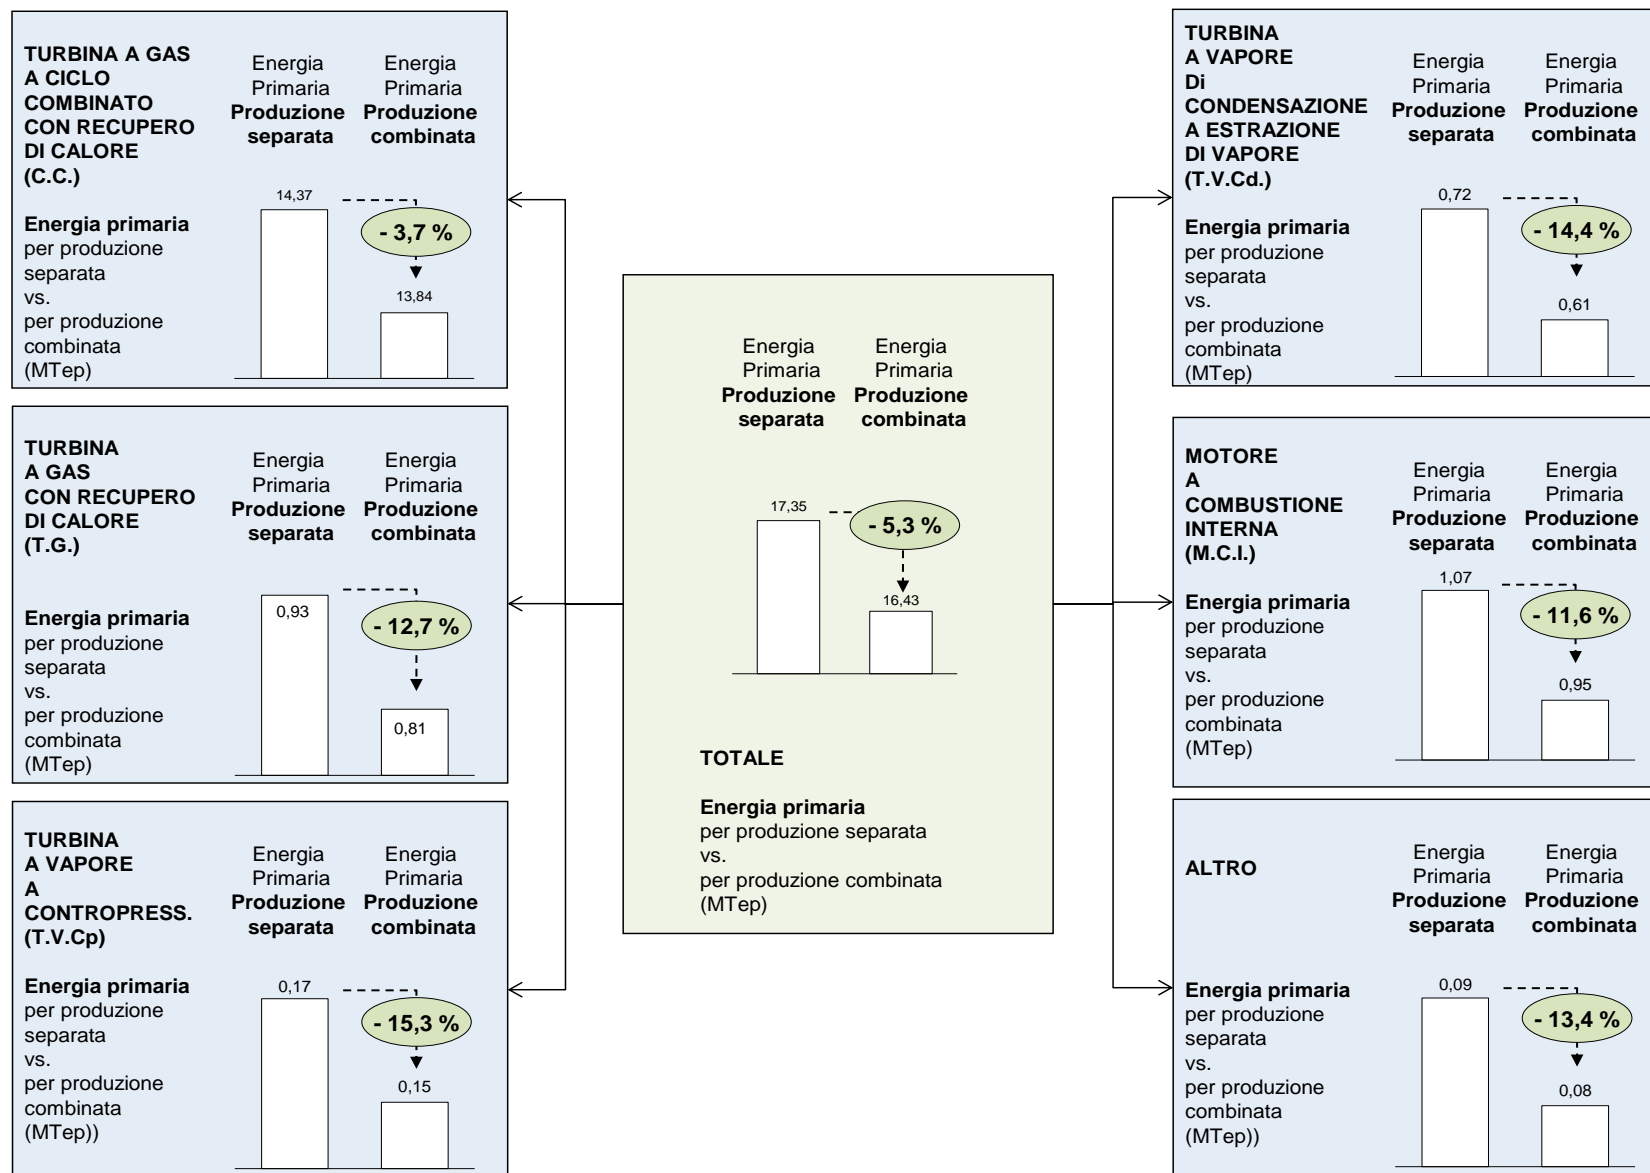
TURBINA A GAS A CICLO COMBINATO CON RECUPERO DI CALORE (C.C.)

Energia Primaria **Produzione separata**

Energia Primaria **Produzione combinata**

14,37

- 3,7 %

13,84

**Energia primaria** per produzione separata vs. per produzione combinata (MTep)

TURBINA A GAS CON RECUPERO DI CALORE (T.G.)

Energia Primaria **Produzione separata**

Energia Primaria **Produzione combinata**

0,93

- 12,7 %

0,81

**Energia primaria** per produzione separata vs. per produzione combinata (MTep)

TURBINA A VAPORE A CONTROPRESS. (T.V.Cp)

Energia Primaria **Produzione separata**

Energia Primaria **Produzione combinata**

**Energia primaria** per produzione separata vs. per produzione combinata (MTep))

0,17

- 15,3 %

0,15

Energia Primaria **Produzione separata**

Energia Primaria **Produzione combinata**

17,35

- 5,3 %

16,43

TOTALE

**Energia primaria** per produzione separata vs. per produzione combinata (MTep)

TURBINA A VAPORE Di CONDENSAZIONE A ESTRAZIONE DI VAPORE (T.V.Cd.)

Energia Primaria **Produzione separata**

Energia Primaria **Produzione combinata**

0,72

- 14,4 %

0,61

**Energia primaria** per produzione separata vs. per produzione combinata (MTep)

MOTORE A COMBUSTIONE INTERNA (M.C.I.)

Energia Primaria **Produzione separata**

Energia Primaria **Produzione combinata**

1,07

- 11,6 %

0,95

**Energia primaria** per produzione separata vs. per produzione combinata (MTep)

ALTRO

Energia Primaria **Produzione separata**

Energia Primaria **Produzione combinata**

**Energia primaria** per produzione separata vs. per produzione combinata (MTep))

0,09

- 13,4 %

0,08